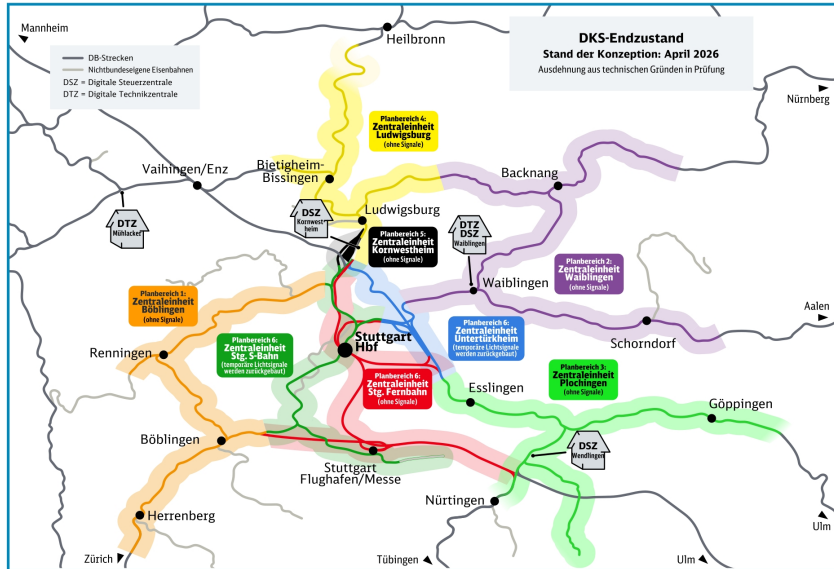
DKS-Endzustand
Stand der Konzeption: April 2026
Ausdehnung aus technischen Gründen in Prüfung

DB-Strecken
Nichtbundeseigene Eisenbahnen
DSZ = Digitale Steuerzentrale
DTZ = Digitale Technikzentrale

Mannheim
Heilbronn
Nürnberg
Vaihingen/Enz
Bietigheim-Bissingen
Ludwigsburg
Backnang
Waiblingen
Aalen
Schorndorf
Renningen
Stuttgart Hbf
Esslingen
Göppingen
Böblingen
Stuttgart Flughafen/Messe
Nürtingen
Herrenberg
Ulm
Zürich
Tübingen
Ulm

DTZ Mühlacker
DSZ Kornwestheim
DTZ DSZ Waiblingen
DSZ Wendlingen

Planbereich 4: Zentraleinheit Ludwigsburg (ohne Signale)
Planbereich 5: Zentraleinheit Kornwestheim (ohne Signale)
Planbereich 2: Zentraleinheit Waiblingen (ohne Signale)
Planbereich 1: Zentraleinheit Böblingen (ohne Signale)
Planbereich 6: Zentraleinheit Stg. S-Bahn (temporäre Lichtsignale werden zurückgebaut)
Planbereich 6: Zentraleinheit Untertürkheim (temporäre Lichtsignale werden zurückgebaut)
Planbereich 6: Zentraleinheit Stg. Fernbahn (ohne Signale)
Planbereich 3: Zentraleinheit Plochingen (ohne Signale)